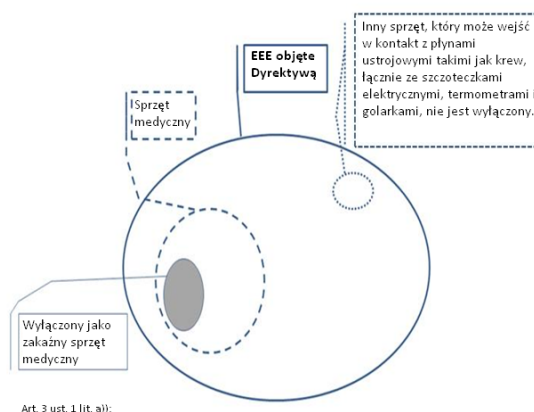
EEE objęte Dyrektywą

Inny sprzęt, który może wejść w kontakt z płynami ustrojowymi takimi jak krew, łącznie ze szczoteczkami elektrycznymi, termometrami i golarkami, nie jest wyłączony.

Sprzęt medyczny

Wyłączony jako zakaźny sprzęt medyczny

Art. 3 ust. 1 lit. a)):